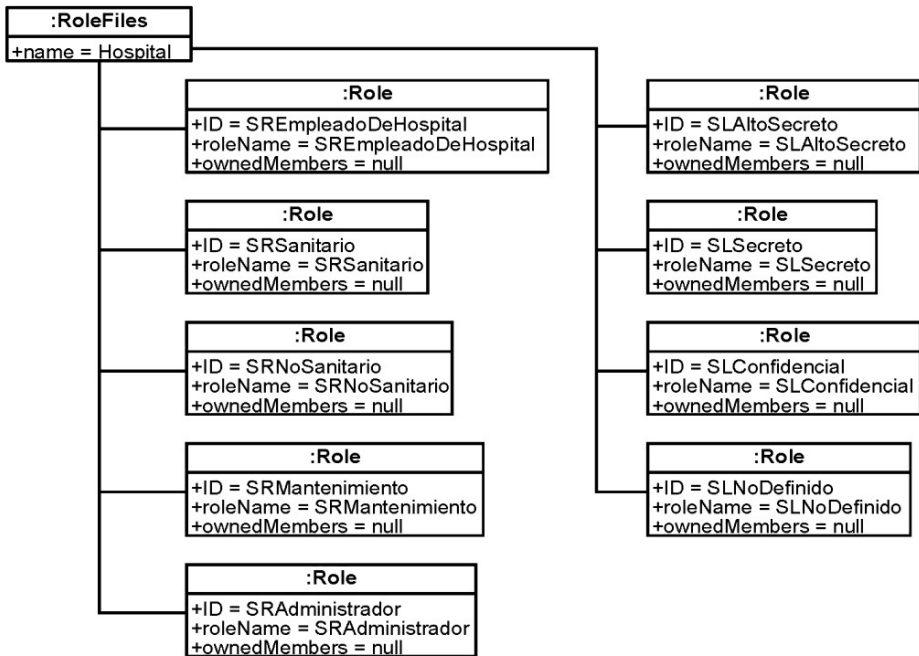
:RoleFiles
+name = Hospital

:Role
+ID = SREmpleadoDeHospital
+roleName = SREmpleadoDeHospital
+ownedMembers = null

:Role
+ID = SRSanitario
+roleName = SRSanitario
+ownedMembers = null

:Role
+ID = SRNoSanitario
+roleName = SRNoSanitario
+ownedMembers = null

:Role
+ID = SRMantenimiento
+roleName = SRMantenimiento
+ownedMembers = null

:Role
+ID = SRAdministrador
+roleName = SRAdministrador
+ownedMembers = null

:Role
+ID = SLAltoSecreto
+roleName = SLAltoSecreto
+ownedMembers = null

:Role
+ID = SLSecreto
+roleName = SLSecreto
+ownedMembers = null

:Role
+ID = SLConfidencial
+roleName = SLConfidencial
+ownedMembers = null

:Role
+ID = SLNoDefinido
+roleName = SLNoDefinido
+ownedMembers = null